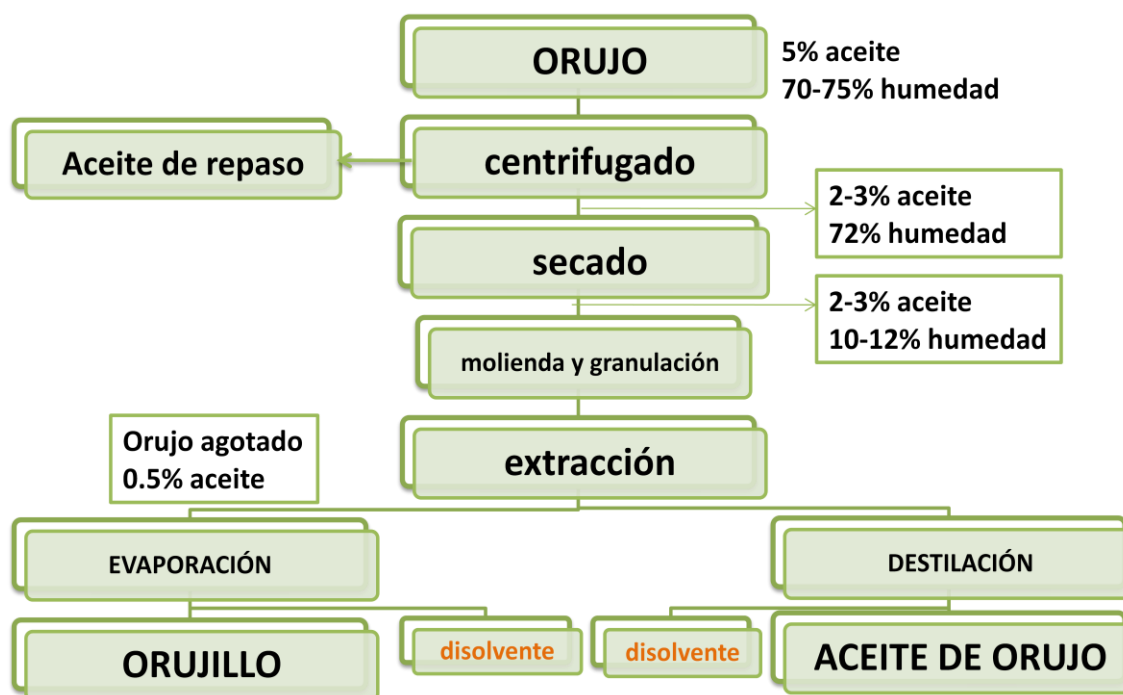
ORUJO

5% aceite
70-75% humedad

Aceite de repaso

centrifugado

2-3% aceite
72% humedad

secado

2-3% aceite
10-12% humedad

molienda y granulación

Orujo agotado
0.5% aceite

extracción

EVAPORACIÓN

DESTILACIÓN

ORUJILLO

disolvente

disolvente

ACEITE DE ORUJO